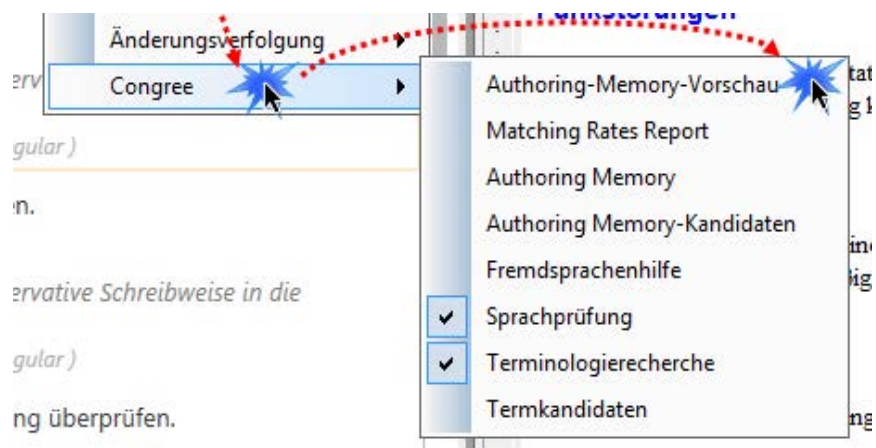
Änderungsverfolgung
Congree

Authoring-Memory-Vorschau
Matching Rates Report
Authoring Memory
Authoring Memory-Kandidaten
Fremdsprachenhilfe
Sprachprüfung
Terminologierecherche
Termkandidaten

ervative Schreibweise in die
gular )
ng überprüfen.